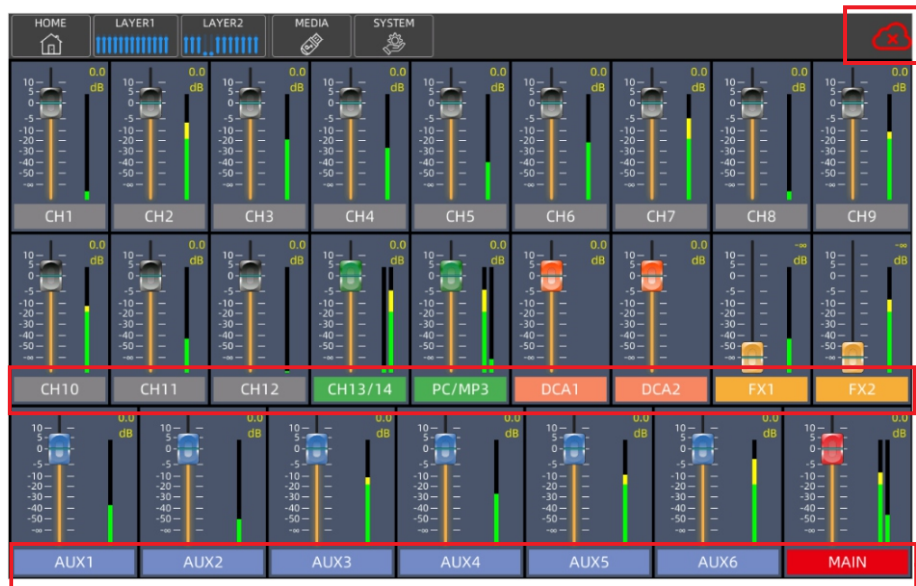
HOME
LAYER1
LAYER2
MEDIA
SYSTEM

| 0.0 dB | 0.0 dB | 0.0 dB | 0.0 dB | 0.0 dB | 0.0 dB | 0.0 dB | 0.0 dB | 0.0 dB |
|---|---|---|---|---|---|---|---|---|
| CH1 | CH2 | CH3 | CH4 | CH5 | CH6 | CH7 | CH8 | CH9 |

10
5
0
-5
-10
-20
-30
-40
-50
-∞

| 0.0 dB | 0.0 dB | 0.0 dB | 0.0 dB | 0.0 dB | 0.0 dB | 0.0 dB | -∞ dB | -∞ dB |
|---|---|---|---|---|---|---|---|---|
| CH10 | CH11 | CH12 | CH13/14 | PC/MP3 | DCA1 | DCA2 | FX1 | FX2 |

| 0.0 dB | 0.0 dB | 0.0 dB | 0.0 dB | 0.0 dB | 0.0 dB | 0.0 dB |
|---|---|---|---|---|---|---|
| AUX1 | AUX2 | AUX3 | AUX4 | AUX5 | AUX6 | MAIN |